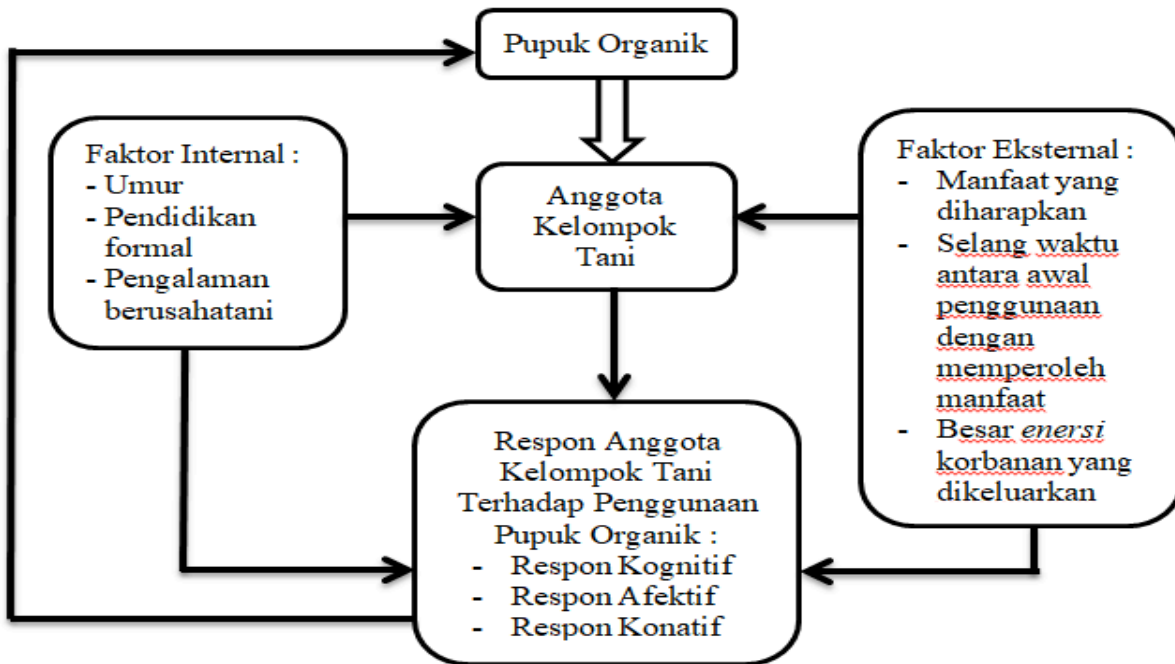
Pupuk Organik

Faktor Internal :
- Umur
- Pendidikan formal
- Pengalaman berusahatani

Anggota Kelompok Tani

Faktor Eksternal :
- Manfaat yang diharapkan
- Selang waktu antara awal penggunaan dengan memperoleh manfaat
- Besar *enersi* korbanan yang dikeluarkan

Respon Anggota Kelompok Tani Terhadap Penggunaan Pupuk Organik :
- Respon Kognitif
- Respon Afektif
- Respon Konatif